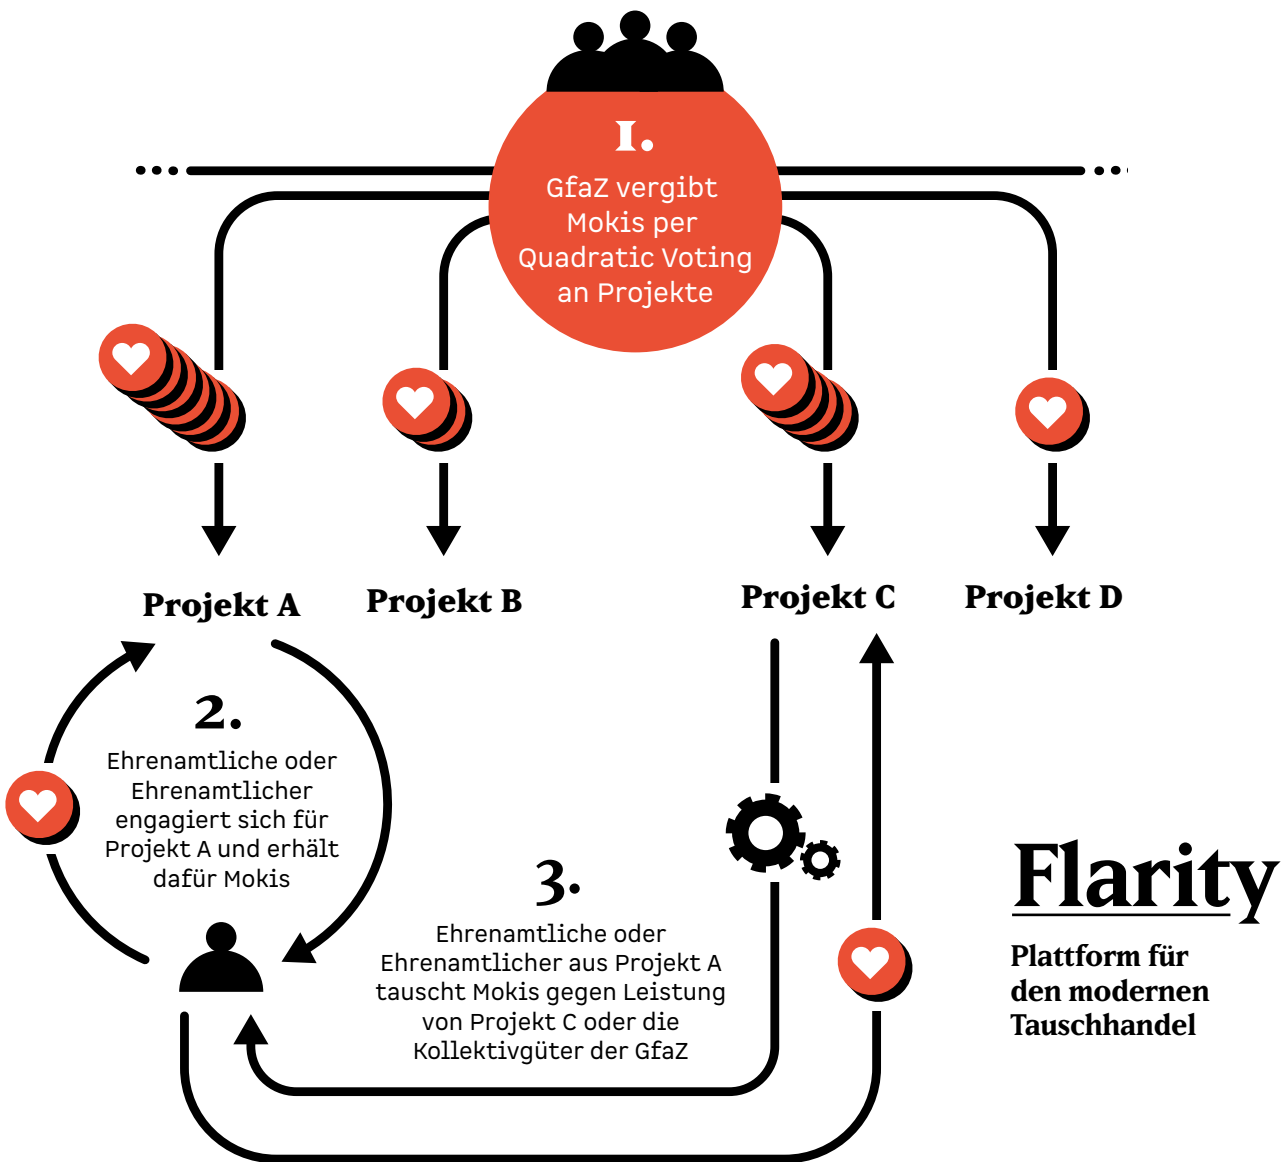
1.
GfaZ vergibt Mokis per Quadratic Voting an Projekte

Projekt A

Projekt B

Projekt C

Projekt D

2.
Ehrenamtliche oder Ehrenamtlicher engagiert sich für Projekt A und erhält dafür Mokis

3.
Ehrenamtliche oder Ehrenamtlicher aus Projekt A tauscht Mokis gegen Leistung von Projekt C oder die Kollektivgüter der GfaZ

Flarity

Plattform für den modernen Tauschhandel